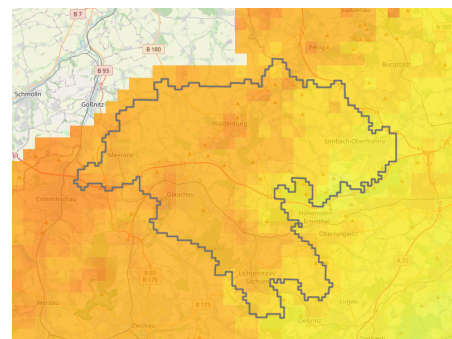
B 7
B 180
B 93
Schmölln
Gößnitz
Penig
Burgstädt
Waldenburg
Limbach-Oberfrohna
Meerane
Glauchau
Crimmitschau
Hohenstein-Ernstthal
Oberlungwitz
B 93
B 173
B 173
Lichtenstein
Werdau
Zwickau
Lugau
Oelsnitz